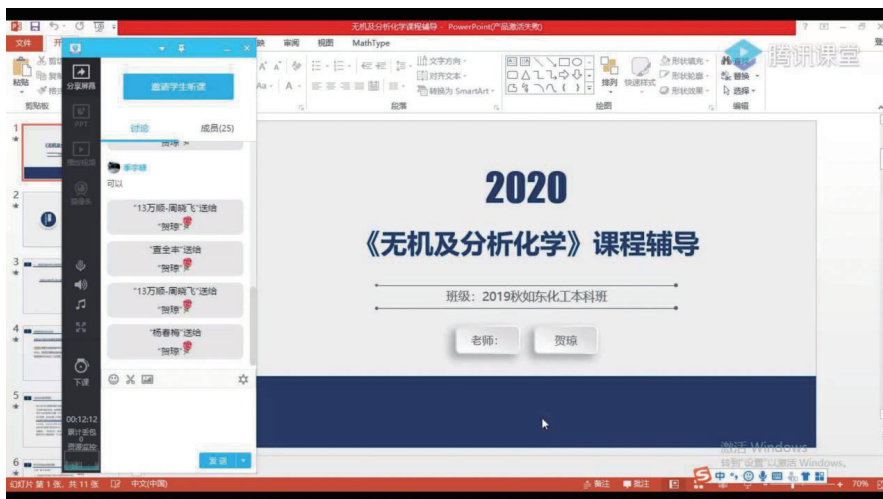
无机及分析化学课程辅导 - PowerPoint(产品激活失败)

文件 开 审阅 视图 MathType

腾讯课堂

分享屏幕 PPT 播放视频 摄像头 下课

邀请学生听课

讨论 成员(25)

贺琼

李宇峰
可以

"13万顺-周晓飞"送给"贺琼"

"查全丰"送给"贺琼"

"13万顺-周晓飞"送给"贺琼"

"杨春梅"送给"贺琼"

00:12:12
累计奖励
0
资源监控

发送

剪贴板 段落 绘图 编辑

文字方向 对齐文本 转换为 SmartArt 排列 快速样式 形状填充 形状轮廓 形状效果 查找 替换 选择

2020

《无机及分析化学》课程辅导

班级：2019秋如东化工本科班

老师： 贺琼

激活 Windows
转到"设置"以激活 Windows。

幻灯片 第1张，共11张 中文(中国) 备注 批注 70%